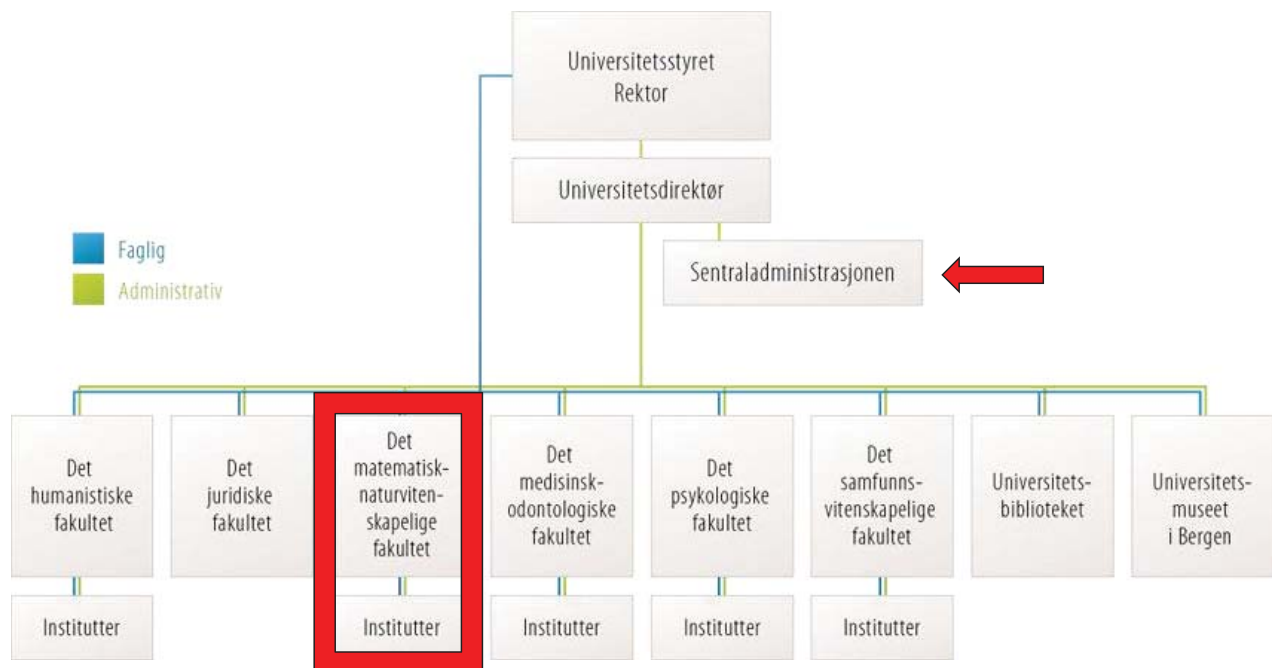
Universitetsstyret
Rektor

Universitetsdirektør

Sentraladministrasjonen

Faglig
Administrativ

Det humanistiske fakultet

Det juridiske fakultet

Det matematisk-naturvitenskapelige fakultet

Det medisinsk-odontologiske fakultet

Det psykologiske fakultet

Det samfunnsvitenskapelige fakultet

Universitetsbiblioteket

Universitetsmuseet i Bergen

Institutter

Institutter

Institutter

Institutter

Institutter